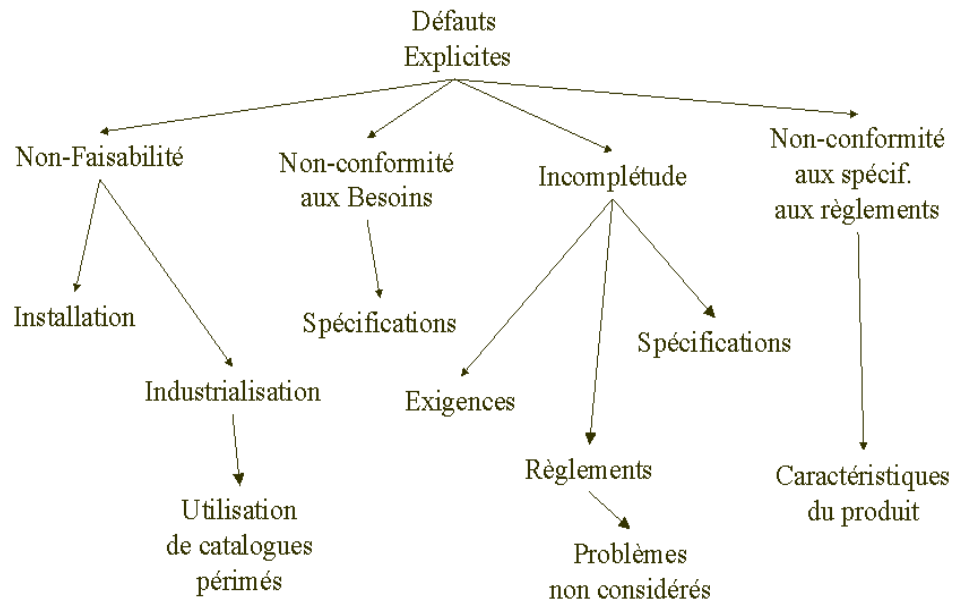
Défauts Explicites

Non-Faisabilité

Installation

Industrialisation

Utilisation de catalogues périmés

Non-conformité aux Besoins

Spécifications

Incomplétude

Exigences

Règlements

Problèmes non considérés

Spécifications

Non-conformité aux spécif. aux règlements

Caractéristiques du produit